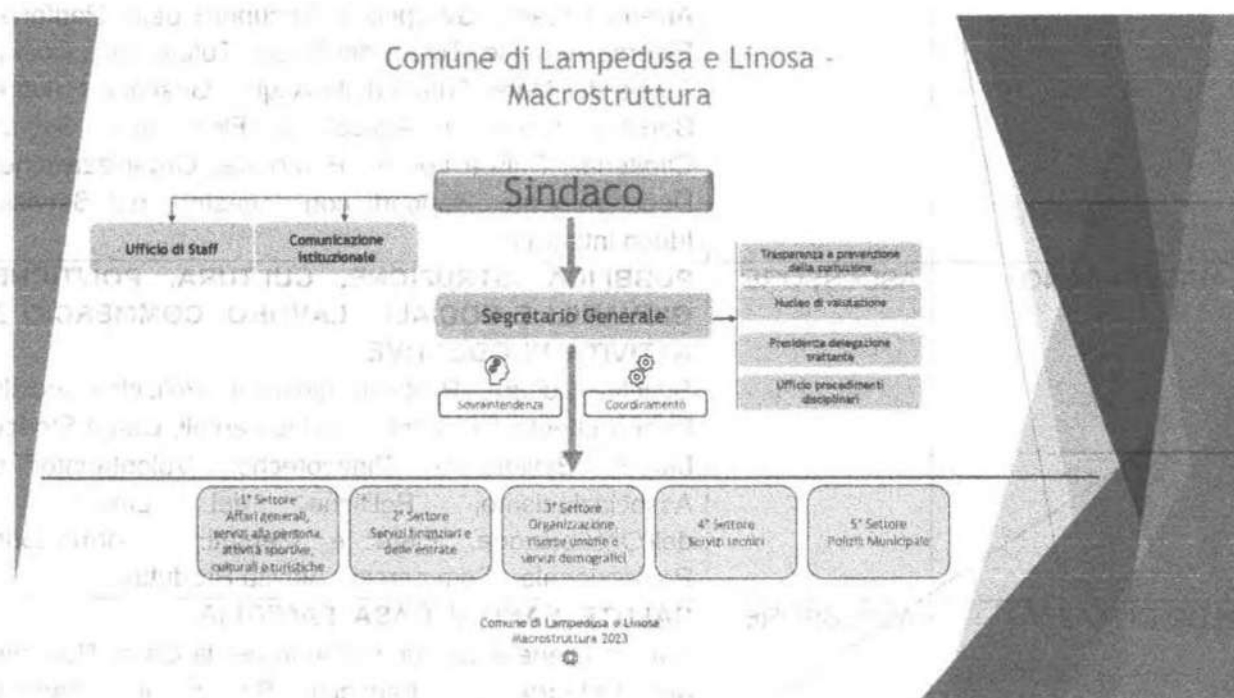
Comune di Lampedusa e Linosa - Macrostruttura

Sindaco

Ufficio di Staff

Comunicazione Istituzionale

Segretario Generale

Trasparenza e prevenzione della corruzione

Nucleo di valutazione

Presidenza delegazione trattante

Ufficio procedimenti disciplinari

Sovraintendenza

Coordinamento

1° Settore Affari generali, servizi alla persona, attività sportive, culturali e turistiche

2° Settore Servizi finanziari e delle entrate

3° Settore Organizzazione, risorse umane e servizi demografici

4° Settore Servizi tecnici

5° Settore Polizia Municipale

Comune di Lampedusa e Linosa Macrostruttura 2023